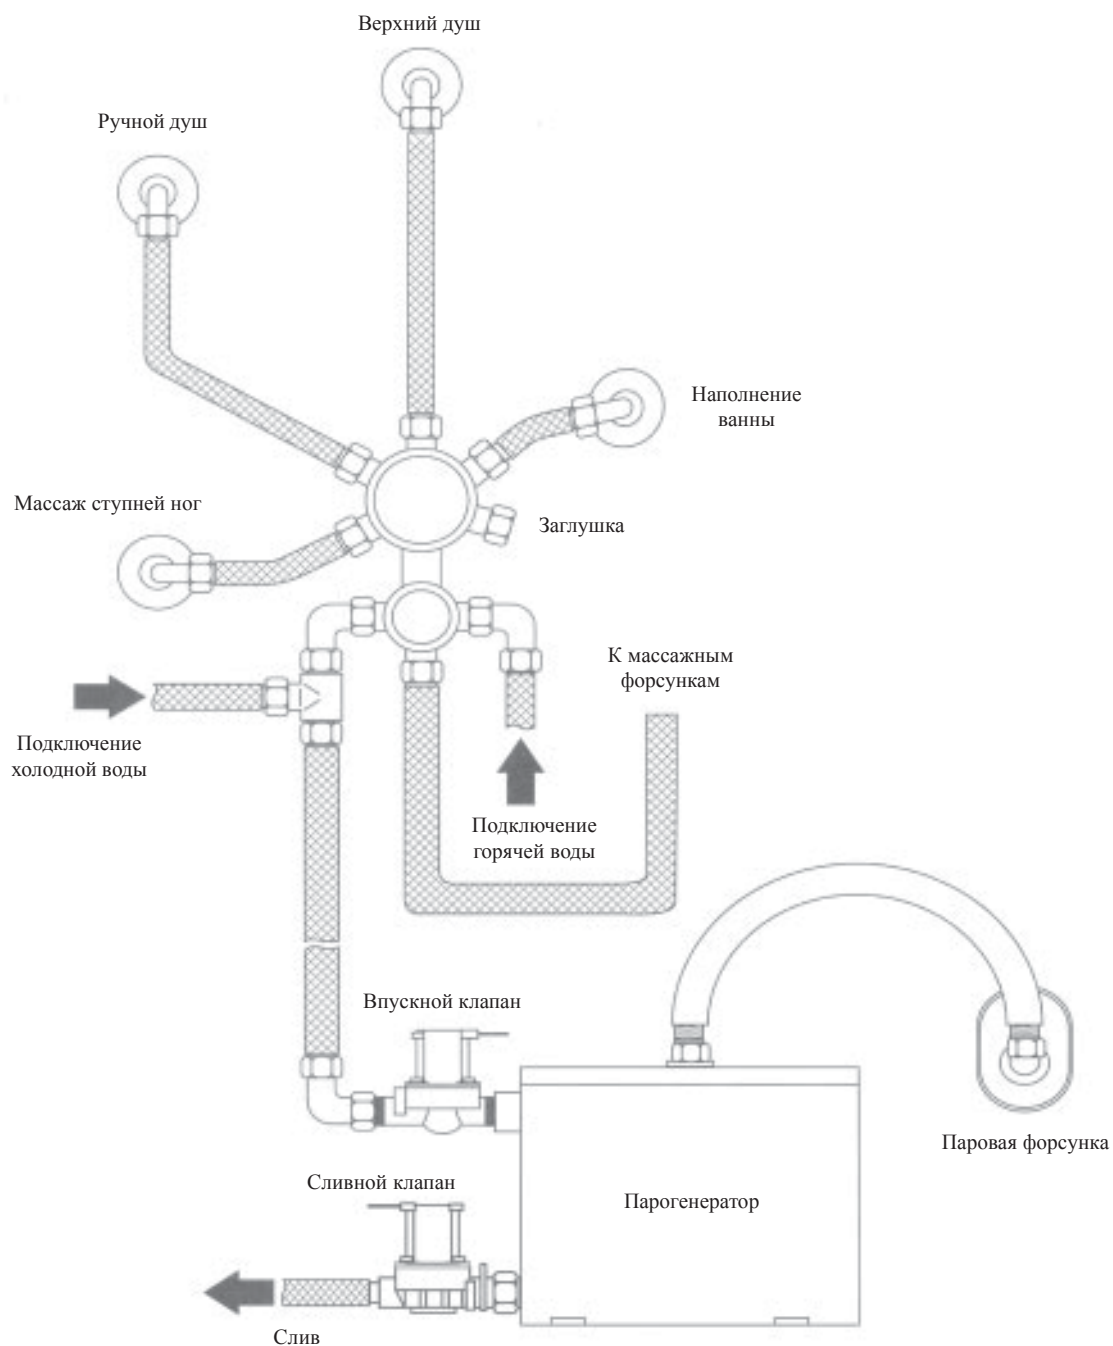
Верхний душ

Ручной душ

Наполнение ванны

Массаж ступней ног

Заглушка

К массажным форсункам

Подключение холодной воды

Подключение горячей воды

Впускной клапан

Паровая форсунка

Сливной клапан

Парогенератор

Слив